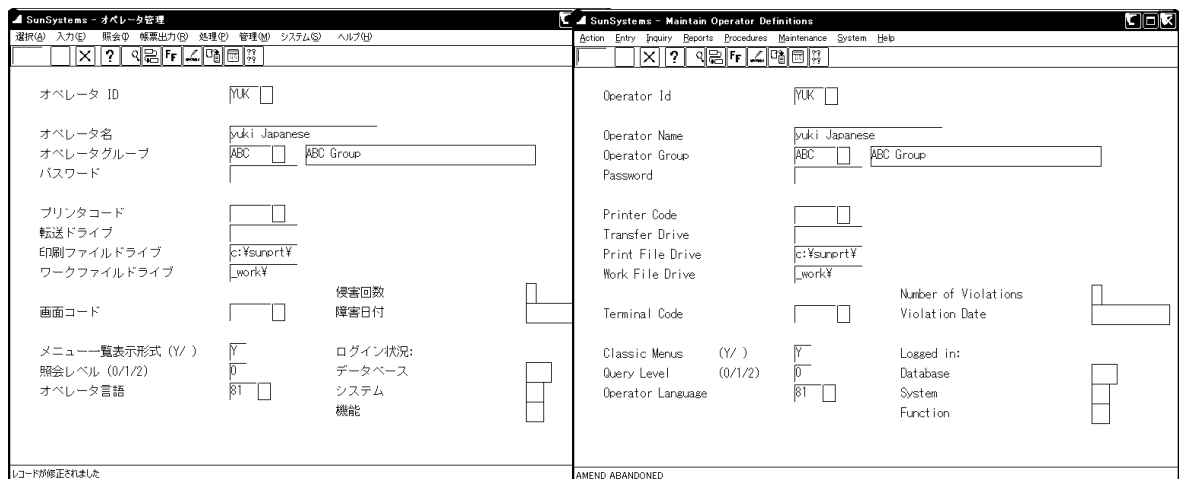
SunSystems - オペレータ管理

選択(A) 入力(E) 照会(I) 帳票出力(R) 処理(P) 管理(M) システム(S) ヘルプ(H)

オペレータ ID YUK

オペレータ名 yuki Japanese
オペレータグループ ABC ABC Group
パスワード

プリンタコード
転送ドライブ
印刷ファイルドライブ c:¥sunprt¥
ワークファイルドライブ _work¥

侵害回数
画面コード 障害日付

メニュー一覧表示形式 (Y/ ) Y ログイン状況:
照会レベル (0/1/2) 0 データベース
オペレータ言語 81 システム
機能

レコードが修正されました

SunSystems - Maintain Operator Definitions

Action Entry Inquiry Reports Procedures Maintenance System Help

Operator Id YUK

Operator Name yuki Japanese
Operator Group ABC ABC Group
Password

Printer Code
Transfer Drive
Print File Drive c:¥sunprt¥
Work File Drive _work¥

Number of Violations
Terminal Code Violation Date

Classic Menus (Y/ ) Y Logged in:
Query Level (0/1/2) 0 Database
Operator Language 81 System
Function

AMEND ABANDONED